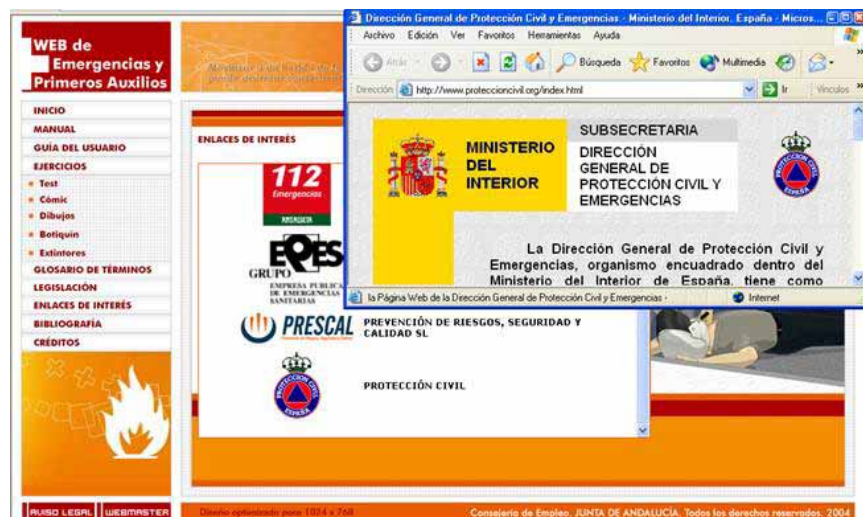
WEB de Emergencias y Primeros Auxilios

INICIO
MANUAL
GUÍA DEL USUARIO
EJERCICIOS
Test
Cómic
Dibujos
Botiquín
Extintores
GLOSARIO DE TÉRMINOS
LEGISLACIÓN
ENLACES DE INTERÉS
BIBLIOGRAFÍA
CRÉDITOS

ENLACES DE INTERÉS

112 Emergencias ANDALUCÍA

GRUPO EPES EMPRESA PUBLICA DE EMERGENCIAS SANITARIAS

PRESCAL PREVENCIÓN DE RIESGOS, SEGURIDAD Y CALIDAD SL

PROTECCIÓN CIVIL

AVISO LEGAL WEBMASTER
Diseño optimizado para 1024 x 768
Consejería de Empleo. JUNTA DE ANDALUCÍA. Todos los derechos reservados. 2004

Dirección General de Protección Civil y Emergencias - Ministerio del Interior. España - Micros...
Archivo Edición Ver Favoritos Herramientas Ayuda
Atrás Búsqueda Favoritos Multimedia
Dirección http://www.proteccioncivil.org/index.html Ir Vínculos

MINISTERIO DEL INTERIOR
SUBSECRETARIA
DIRECCIÓN GENERAL DE PROTECCIÓN CIVIL Y EMERGENCIAS

La Dirección General de Protección Civil y Emergencias, organismo encuadrado dentro del Ministerio del Interior de España, tiene como

la Página Web de la Dirección General de Protección Civil y Emergencias -
Internet